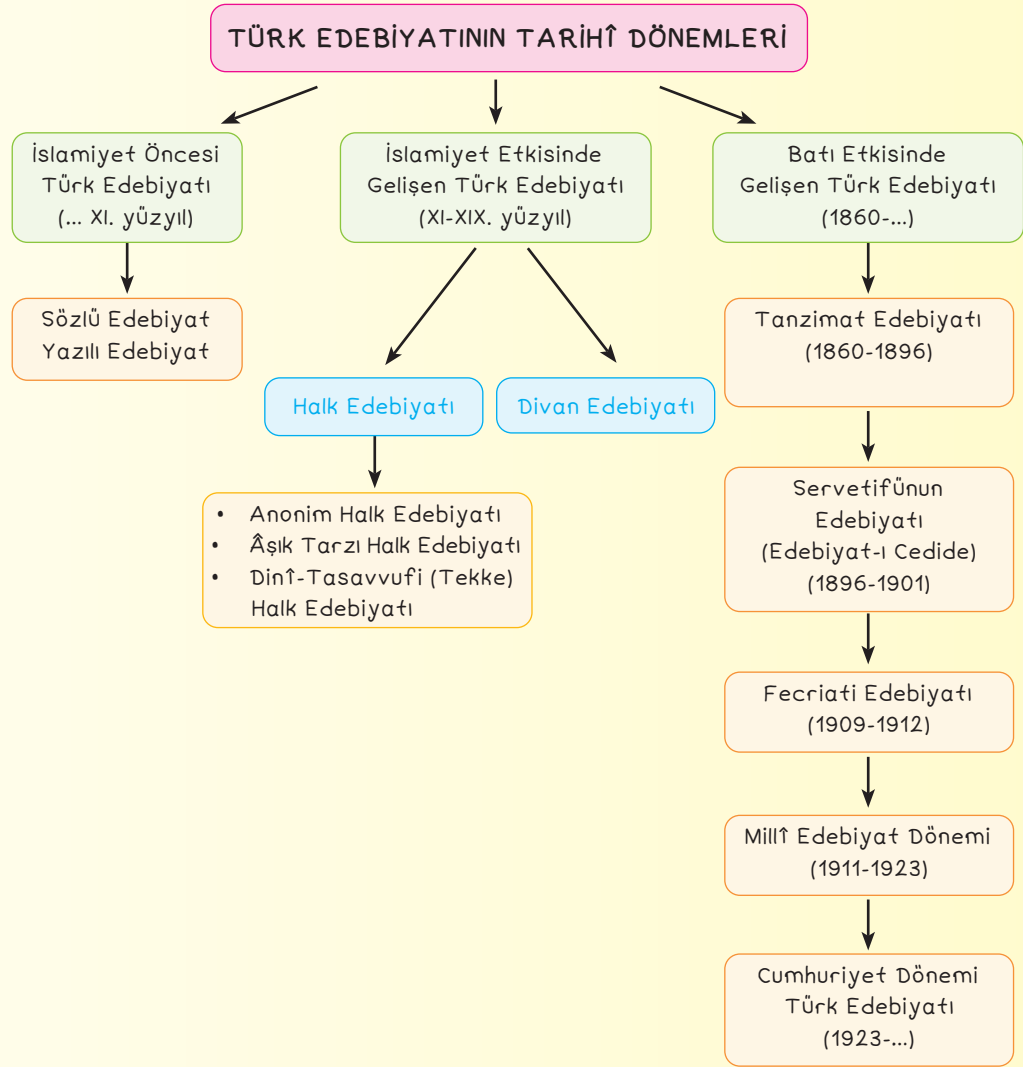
TÜRK EDEBİYATININ TARİHÎ DÖNEMLERİ

İslamiyet Öncesi Türk Edebiyatı (... XI. yüzyıl)

Sözlü Edebiyat
Yazılı Edebiyat

İslamiyet Etkisinde Gelişen Türk Edebiyatı (XI-XIX. yüzyıl)

Halk Edebiyatı

- Anonim Halk Edebiyatı
- Âşık Tarzı Halk Edebiyatı
- Dinî-Tasavvufi (Tekke) Halk Edebiyatı

Divan Edebiyatı

Batı Etkisinde Gelişen Türk Edebiyatı (1860-...)

Tanzimat Edebiyatı (1860-1896)

Servetifünun Edebiyatı (Edebiyat-ı Cedide) (1896-1901)

Fecriati Edebiyatı (1909-1912)

Millî Edebiyat Dönemi (1911-1923)

Cumhuriyet Dönemi Türk Edebiyatı (1923-...)